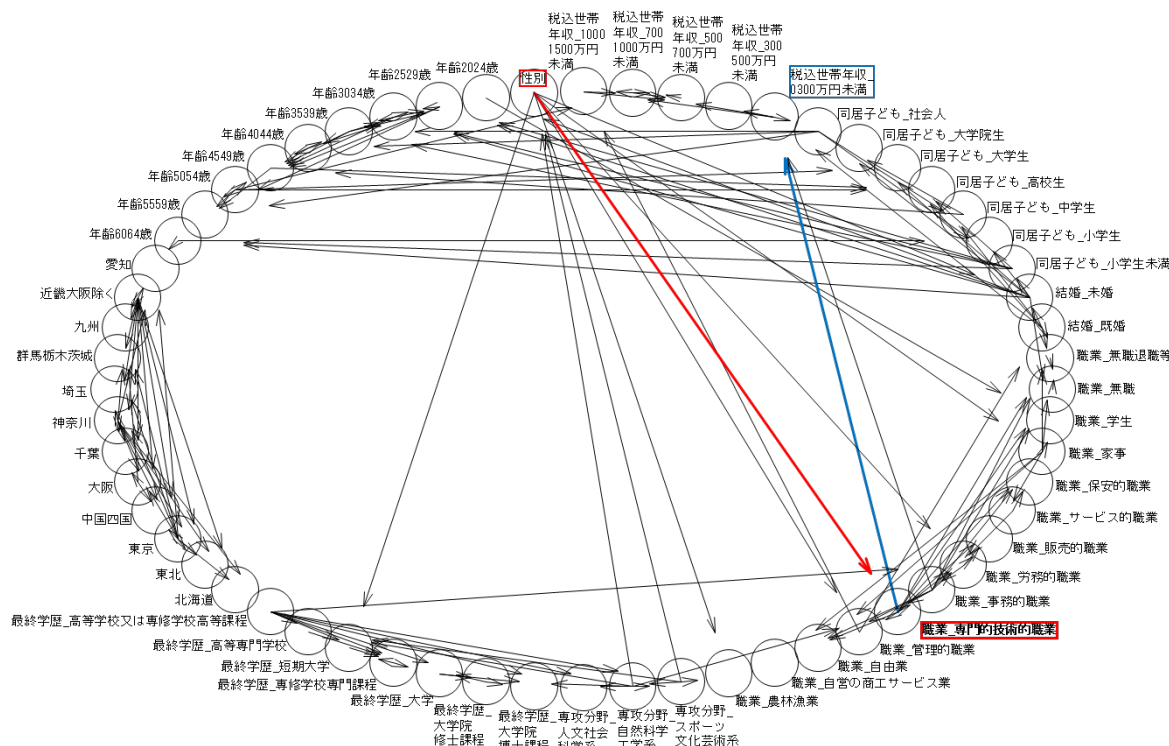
税込世帯年収_1000 1500万円未満
税込世帯年収_700 1000万円未満
税込世帯年収_500 700万円未満
税込世帯年収_300 500万円未満
税込世帯年収_0300万円未満
性別
年齢2024歳
年齢2529歳
年齢3034歳
年齢3539歳
年齢4044歳
年齢4549歳
年齢5054歳
年齢5559歳
年齢6064歳
愛知
近畿大阪除く
九州
群馬栃木茨城
埼玉
神奈川
千葉
大阪
中国四国
東京
東北
北海道
最終学歴_高等学校又は専修学校高等課程
最終学歴_高等専門学校
最終学歴_短期大学
最終学歴_専修学校専門課程
最終学歴_大学
最終学歴_大学院修士課程
最終学歴_大学院博士課程
専攻分野_人文社会科学系
専攻分野_自然科学工学系
専攻分野_スポーツ文化芸術系
職業_農林漁業
職業_自営の商工サービス業
職業_自由業
職業_管理的職業
職業_専門的技術的職業
職業_事務的職業
職業_労務的職業
職業_販売的職業
職業_サービス的職業
職業_保安的職業
職業_家事
職業_学生
職業_無職
職業_無職退職等
結婚_既婚
結婚_未婚
同居子ども_小学生未満
同居子ども_小学生
同居子ども_中学生
同居子ども_高校生
同居子ども_大学生
同居子ども_大学院生
同居子ども_社会人